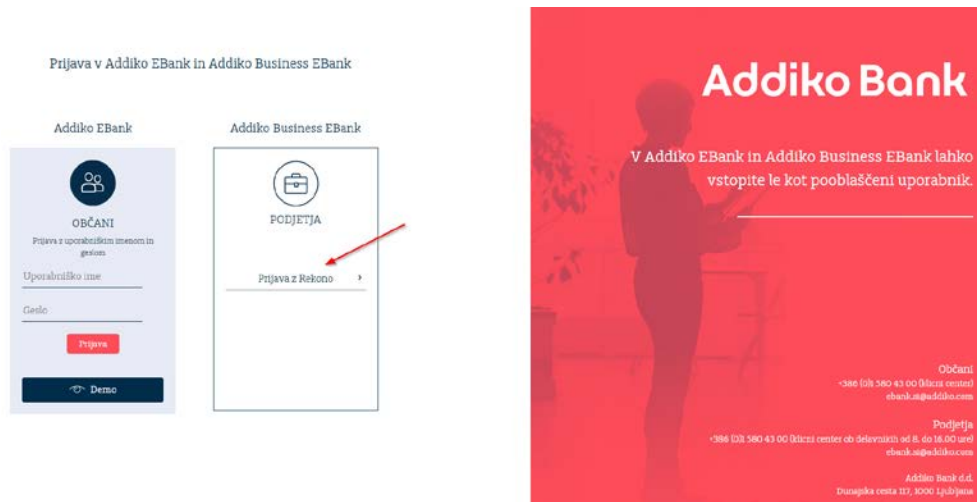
Prijava v Addiko EBank in Addiko Business EBank

Addiko EBank

OBČANI

Prijava z uporabniškim imenom in geslom

Uporabniško ime

Geslo

Prijava

Demo

Addiko Business EBank

PODJETJA

Prijava z Rekono

Addiko Bank

V Addiko EBank in Addiko Business EBank lahko vstopite le kot pooblaščeni uporabnik.

Občani
+386 (0)1 580 43 00 (klicni center)
ebank.si@addiko.com

Podjetja
+386 (0)1 580 43 00 (klicni center ob delavnikih od 8. do 16.00 ure)
ebank.si@addiko.com

Addiko Bank d.d.
Dunajska cesta 117, 1000 Ljubljana